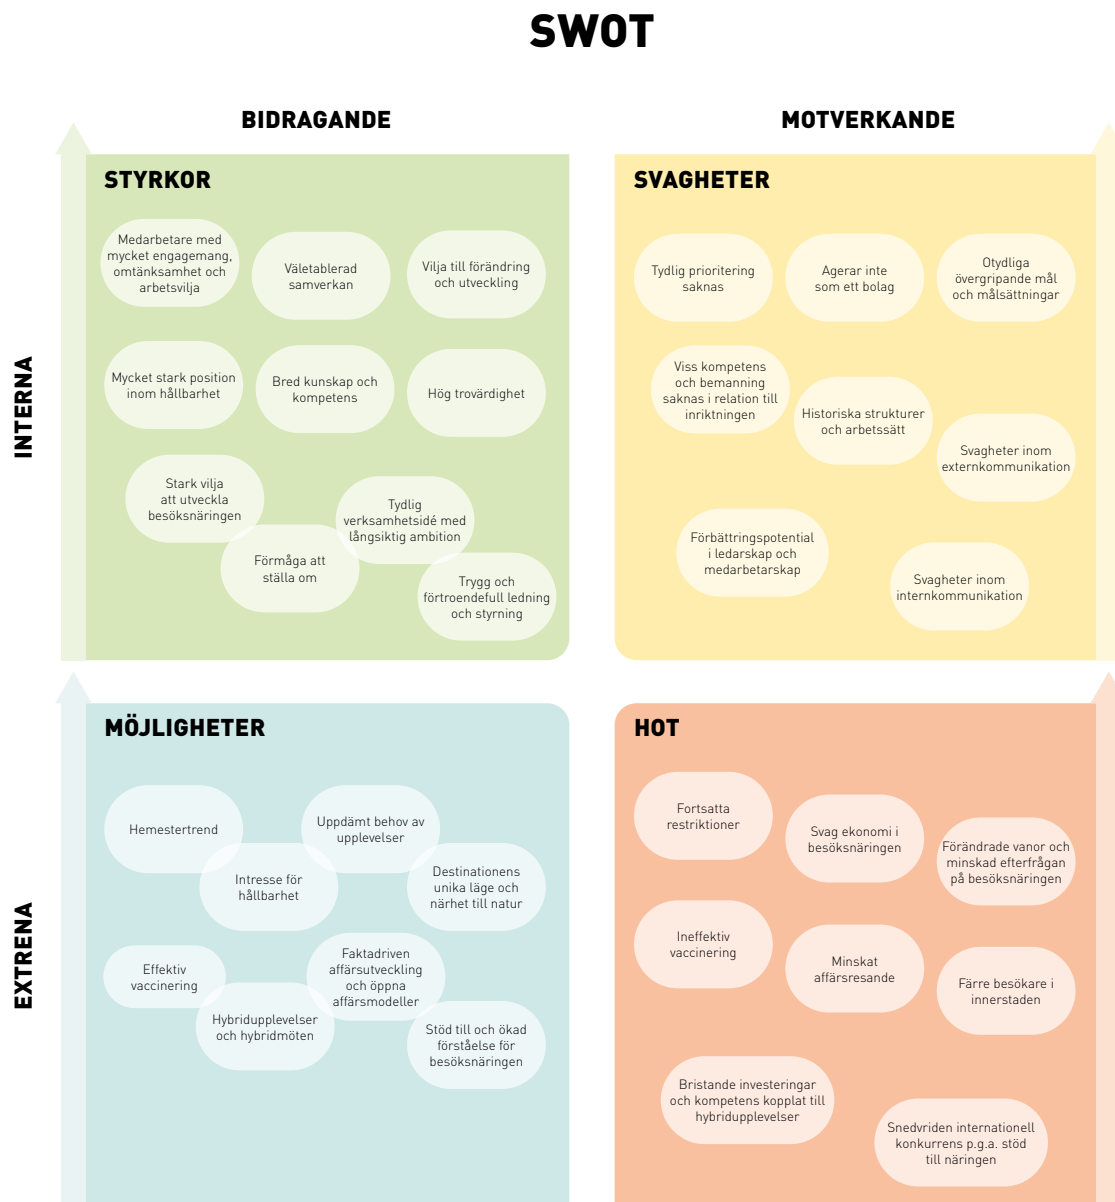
SWOT

BIDRAGANDE

MOTVERKANDE

INTERNA

EXTRENA

STYRKOR

Medarbetare med mycket engagemang, omtänksamhet och arbetsvilja

Väletablerad samverkan

Vilja till förändring och utveckling

Mycket stark position inom hållbarhet

Bred kunskap och kompetens

Hög trovärdighet

Stark vilja att utveckla besöksnäringen

Tydlig verksamhetsidé med långsiktig ambition

Förmåga att ställa om

Trygg och förtroendefull ledning och styrning

SVAGHETER

Tydlig prioritering saknas

Agerar inte som ett bolag

Otydliga övergripande mål och målsättningar

Viss kompetens och bemanning saknas i relation till inriktningen

Historiska strukturer och arbetssätt

Svagheter inom externkommunikation

Förbättringspotential i ledarskap och medarbetarskap

Svagheter inom internkommunikation

MÖJLIGHETER

Hemestertrend

Uppdämt behov av upplevelser

Intresse för hållbarhet

Destinationens unika läge och närhet till natur

Effektiv vaccinering

Faktadriven affärsutveckling och öppna affärsmodeller

Hybridupplevelser och hybridmöten

Stöd till och ökad förståelse för besöksnäringen

HOT

Fortsatta restriktioner

Svag ekonomi i besöksnäringen

Förändrade vanor och minskad efterfrågan på besöksnäringen

Ineffektiv vaccinering

Minskat affärsresande

Färre besökare i innerstaden

Bristande investeringar och kompetens kopplat till hybridupplevelser

Snedvriden internationell konkurrens p.g.a. stöd till näringen